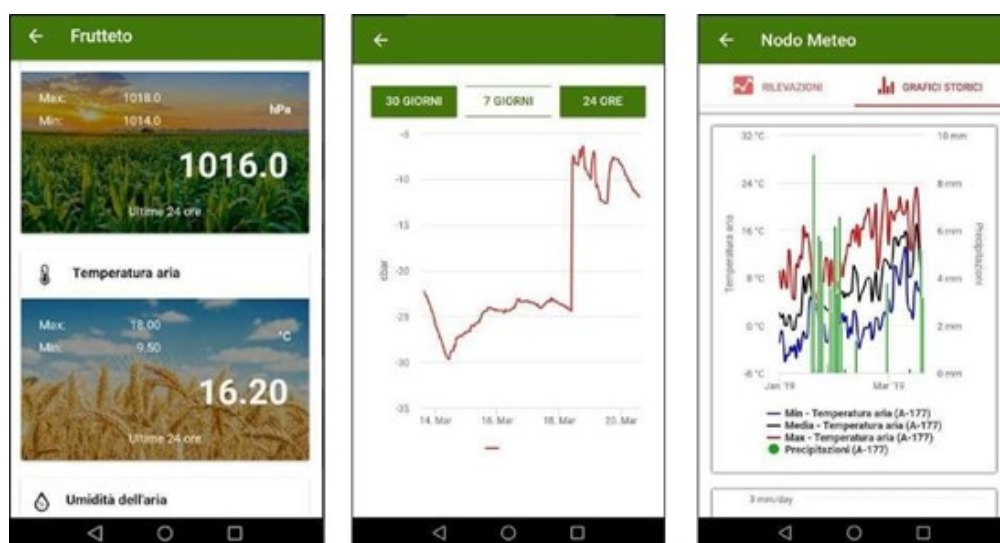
Frutteto

Max: 1018.0
Min: 1014.0
hPa
1016.0
Ultime 24 ore

Temperatura aria

Max: 18.00
Min: 9.50
°C
16.20
Ultime 24 ore

Umidità dell'aria

30 GIORNI
7 GIORNI
24 ORE

-5
-10
-15
-20
-25
-30
-35
cbar
14. Mar
16. Mar
18. Mar
20. Mar

Nodo Meteo

RILEVAZIONI
GRAFICI STORICI

32 °C
24 °C
16 °C
8 °C
0 °C
-8 °C
Temperatura aria
10 mm
8 mm
6 mm
4 mm
2 mm
0 mm
Precipitazioni
Jan '19
Mar '19

Min - Temperatura aria (A-177)
Media - Temperatura aria (A-177)
Max - Temperatura aria (A-177)
Precipitazioni (A-177)

3 mm/day